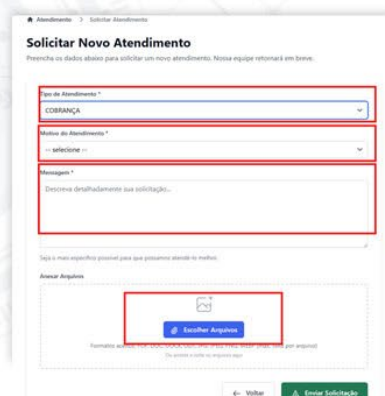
Atendimento > Solicitar Atendimento

Solicitar Novo Atendimento

Preencha os dados abaixo para solicitar um novo atendimento. Nossa equipe retornará em breve.

Tipo de Atendimento *

COBRANÇA

Motivo do Atendimento *

-- selecione --

Mensagem *

Descreva detalhadamente sua solicitação...

Seja o mais específico possível para que possamos atendê-lo melhor.

Anexar Arquivos

Escolher Arquivos

Formatos aceitos: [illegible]

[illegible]

← Voltar

Enviar Solicitação